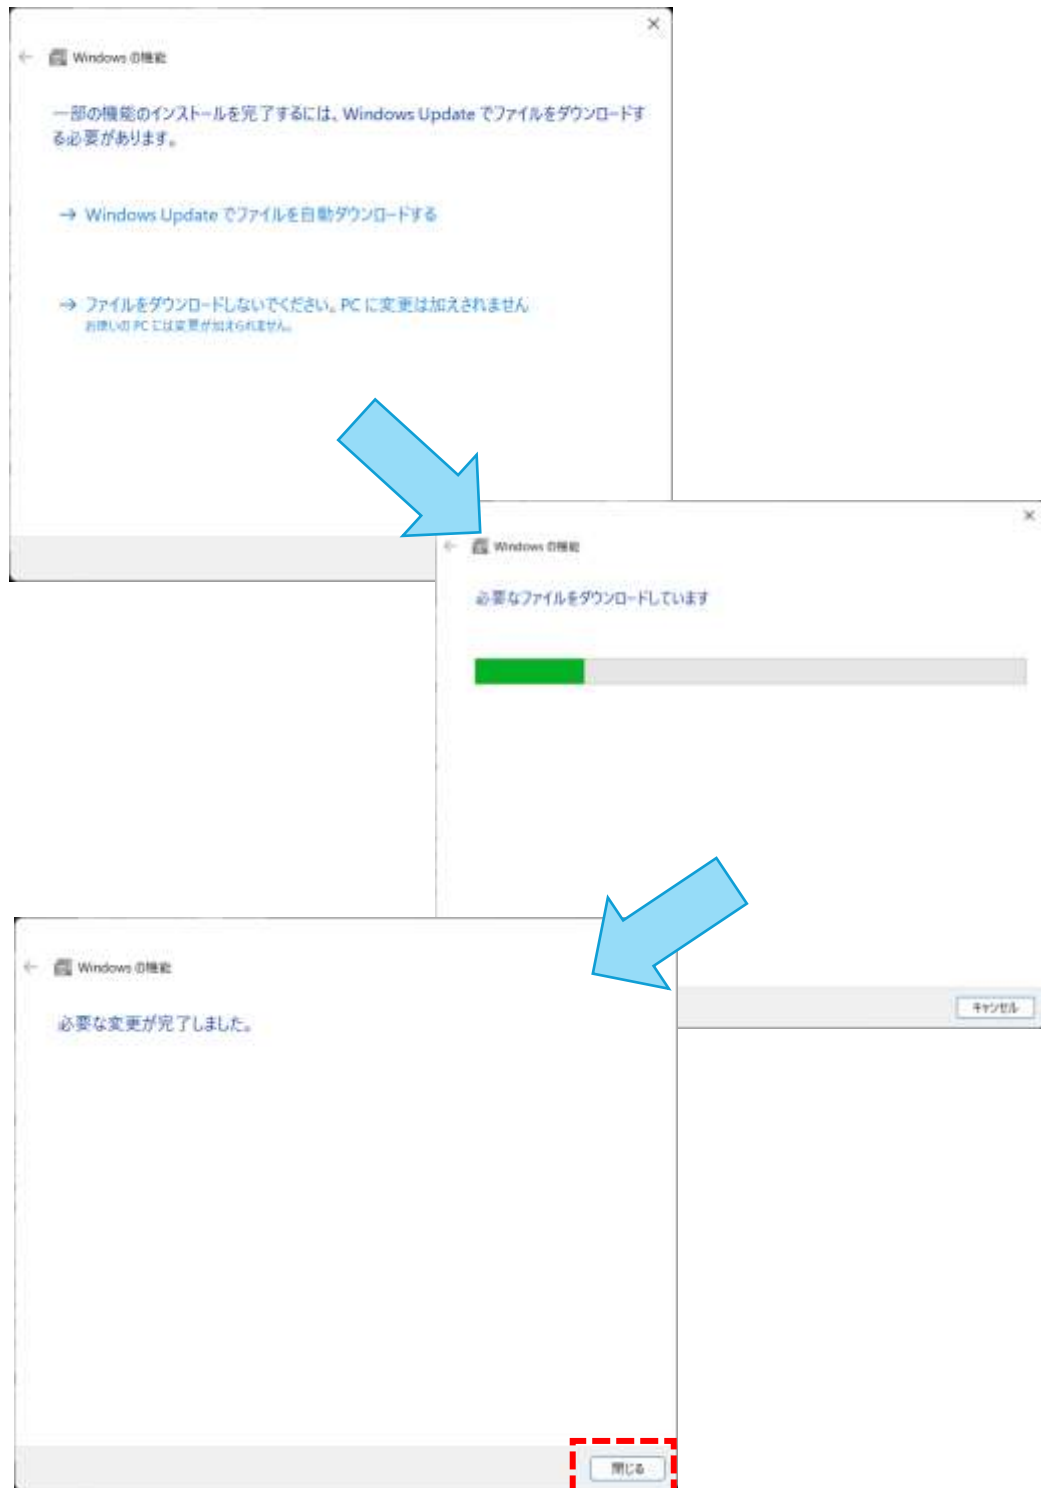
×

Windows の機能

一部の機能のインストールを完了するには、Windows Update でファイルをダウンロードする必要があります。

→ Windows Update でファイルを自動ダウンロードする

→ ファイルをダウンロードしないでください。PC に変更は加えされません
お使いの PC には変更が加えられません。

×

Windows の機能

必要なファイルをダウンロードしています

キャンセル

Windows の機能

必要な変更が完了しました。

閉じる